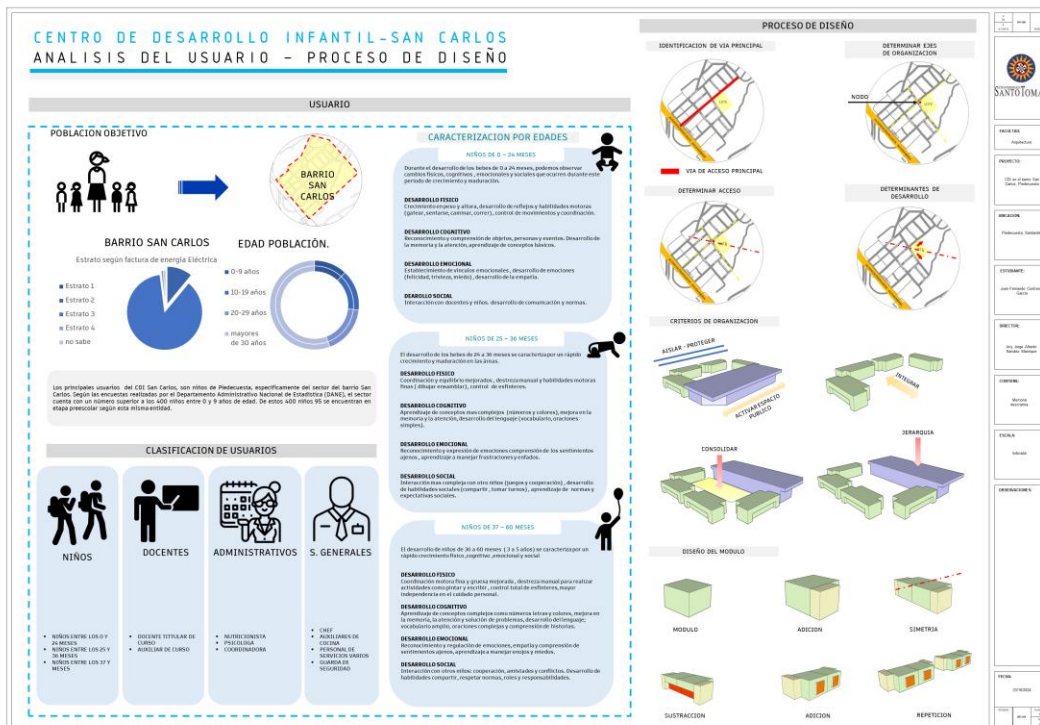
CENTRO DE DESARROLLO INFANTIL-SAN CARLOS
ANALISIS DEL USUARIO - PROCESO DE DISEÑO

USUARIO

POBLACION OBJETIVO

BARRIO SAN CARLOS

BARRIO SAN CARLOS

Estrato según factura de energía Eléctrica

Estrato 1
Estrato 2
Estrato 3
Estrato 4
no sabe

EDAD POBLACIÓN.

0-9 años
10-19 años
20-29 años
mayores de 30 años

Los principales usuarios del CDI San Carlos, son niños de Piedecuesta, especificamente del sector del barrio San Carlos. Según las encuestas realizadas por el Departamento Administrativo Nacional de Estadística (DANE), el sector cuenta con un número superior a los 400 niños entre 0 y 9 años de edad. De estos 400 niños 95 se encuentran en etapa preescolar según esta misma entidad.

CLASIFICACION DE USUARIOS

NIÑOS
• NIÑOS ENTRE LOS 0 Y 24 MESES
• NIÑOS ENTRE LOS 25 Y 36 MESES
• NIÑOS ENTRE LOS 37 Y 60 MESES

DOCENTES
• DOCENTE TITULAR DE CURSO
• AUXILIAR DE CURSO

ADMINISTRATIVOS
• NUTRICIONISTA
• PSICOLOGIA
• COORDINADORA

S. GENERALES
• CHEF
• AUXILIARES DE COCINA
• PERSONAL DE SERVICIOS VARIOS
• GUARDA DE SEGURIDAD

CARACTERIZACION POR EDADES

NIÑOS DE 0 – 24 MESES

Durante el desarrollo de los bebes de 0 a 24 meses, podemos observar cambios físicos, cognitivos, emocionales y sociales que ocurren durante este periodo de crecimiento y maduración.

DESARROLLO FISICO
Crecimiento en peso y altura, desarrollo de reflejos y habilidades motoras (gatear, sentarse, caminar, correr), control de movimientos y coordinación.

DESARROLLO COGNITIVO
Reconocimiento y comprensión de objetos, personas y eventos. Desarrollo de la memoria y la atención, aprendizaje de conceptos básicos.

DESARROLLO EMOCIONAL
Establecimiento de vinculos emocionales, desarrollo de emociones (felicidad, tristeza, miedo), desarrollo de la empatía.

DESARROLLO SOCIAL
Interacción con docentes y niños. desarrollo de comunicación y normas.

NIÑOS DE 25 – 36 MESES

El desarrollo de los bebes de 24 a 36 meses se caracterizapor un rápido crecimiento y maduración en las áreas.

DESARROLLO FISICO
Coordinación y equilibrio mejorados, destreza manual y habilidades motoras finas ( dibujar ensamblar), control de esfínteres.

DESARROLLO COGNITIVO
Aprendizaje de conceptos mas complejos (números y colores), mejora en la memoria y la atención, desarrollo del lenguaje (vocabulario, oraciones simples).

DESARROLLO EMOCIONAL
Reconocimiento y expresión de emociones comprensión de los sentimientos ajenos, aprendizaje a manejar frustraciones y enfados.

DESARROLLO SOCIAL
Interacción mas compleja con otros niños (juegos y cooperación), desarrollo de habilidades sociales (compartir, tomar turnos), aprendizaje de normas y expectativas sociales.

NIÑOS DE 37 – 60 MESES

El desarrollo de niños de 36 a 60 meses ( 3 a 5 años) se caracteriza por un rápido crecimiento físico, cognitivo, emocional y social

DESARROLLO FISICO
Coordinación motora fina y gruesa mejorada, destreza manual para realizar actividades como pintar y escribir, control total de esfinteres, mayor independencia en el cuidado personal.

DESARROLLO COGNITIVO
Aprendizaje de conceptos complejos como número letras y colores, mejora en la memoria, la atención y solución de problemas, desarrollo del lenguaje; vocabulario amplio, oraciones complejas y comprensión de historias.

DESARROLLO EMOCIONAL
Reconocimiento y regulación de emociones, empatía y comprensión de sentimientos ajenos, aprendizaje a manejar enojos y miedos.

DESARROLLO SOCIAL
Interacción con otros niños: cooperación, amistades y conflictos. Desarrollo de habilidades compartir, respetar normas, roles y responsabilidades.

PROCESO DE DISEÑO

IDENTIFICACION DE VIA PRINCIPAL
DETERMINAR EJES DE ORGANIZACION
NODO
VIA DE ACCESO PRINCIPAL
DETERMINAR ACCESO
DETERMINANTES DE DESARROLLO

CRITERIOS DE ORGANIZACION
AISLAR - PROTEGER
ACTIVAR ESPACIO PUBLICO
INTEGRAR
CONSOLIDAR
JERARQUIA

DISEÑO DEL MODULO
MODULO
ADICION
SIMETRIA
SUSTRACCION
ADICION
REPETICION

SANTO TOMÁS
FACULTAD: Arquitectura
PROYECTO: CDI en el barrio San Carlos, Piedecuesta
UBICACION: Piedecuesta, Santander
ESTUDIANTE: Juan Fernando Castro Garcia
DIRECTOR: Arq. Jorge Alberto Bernal Villamizar
CONTIENE: Memoria descriptiva
ESCALA: Indicada
OBSERVACIONES:
FECHA: